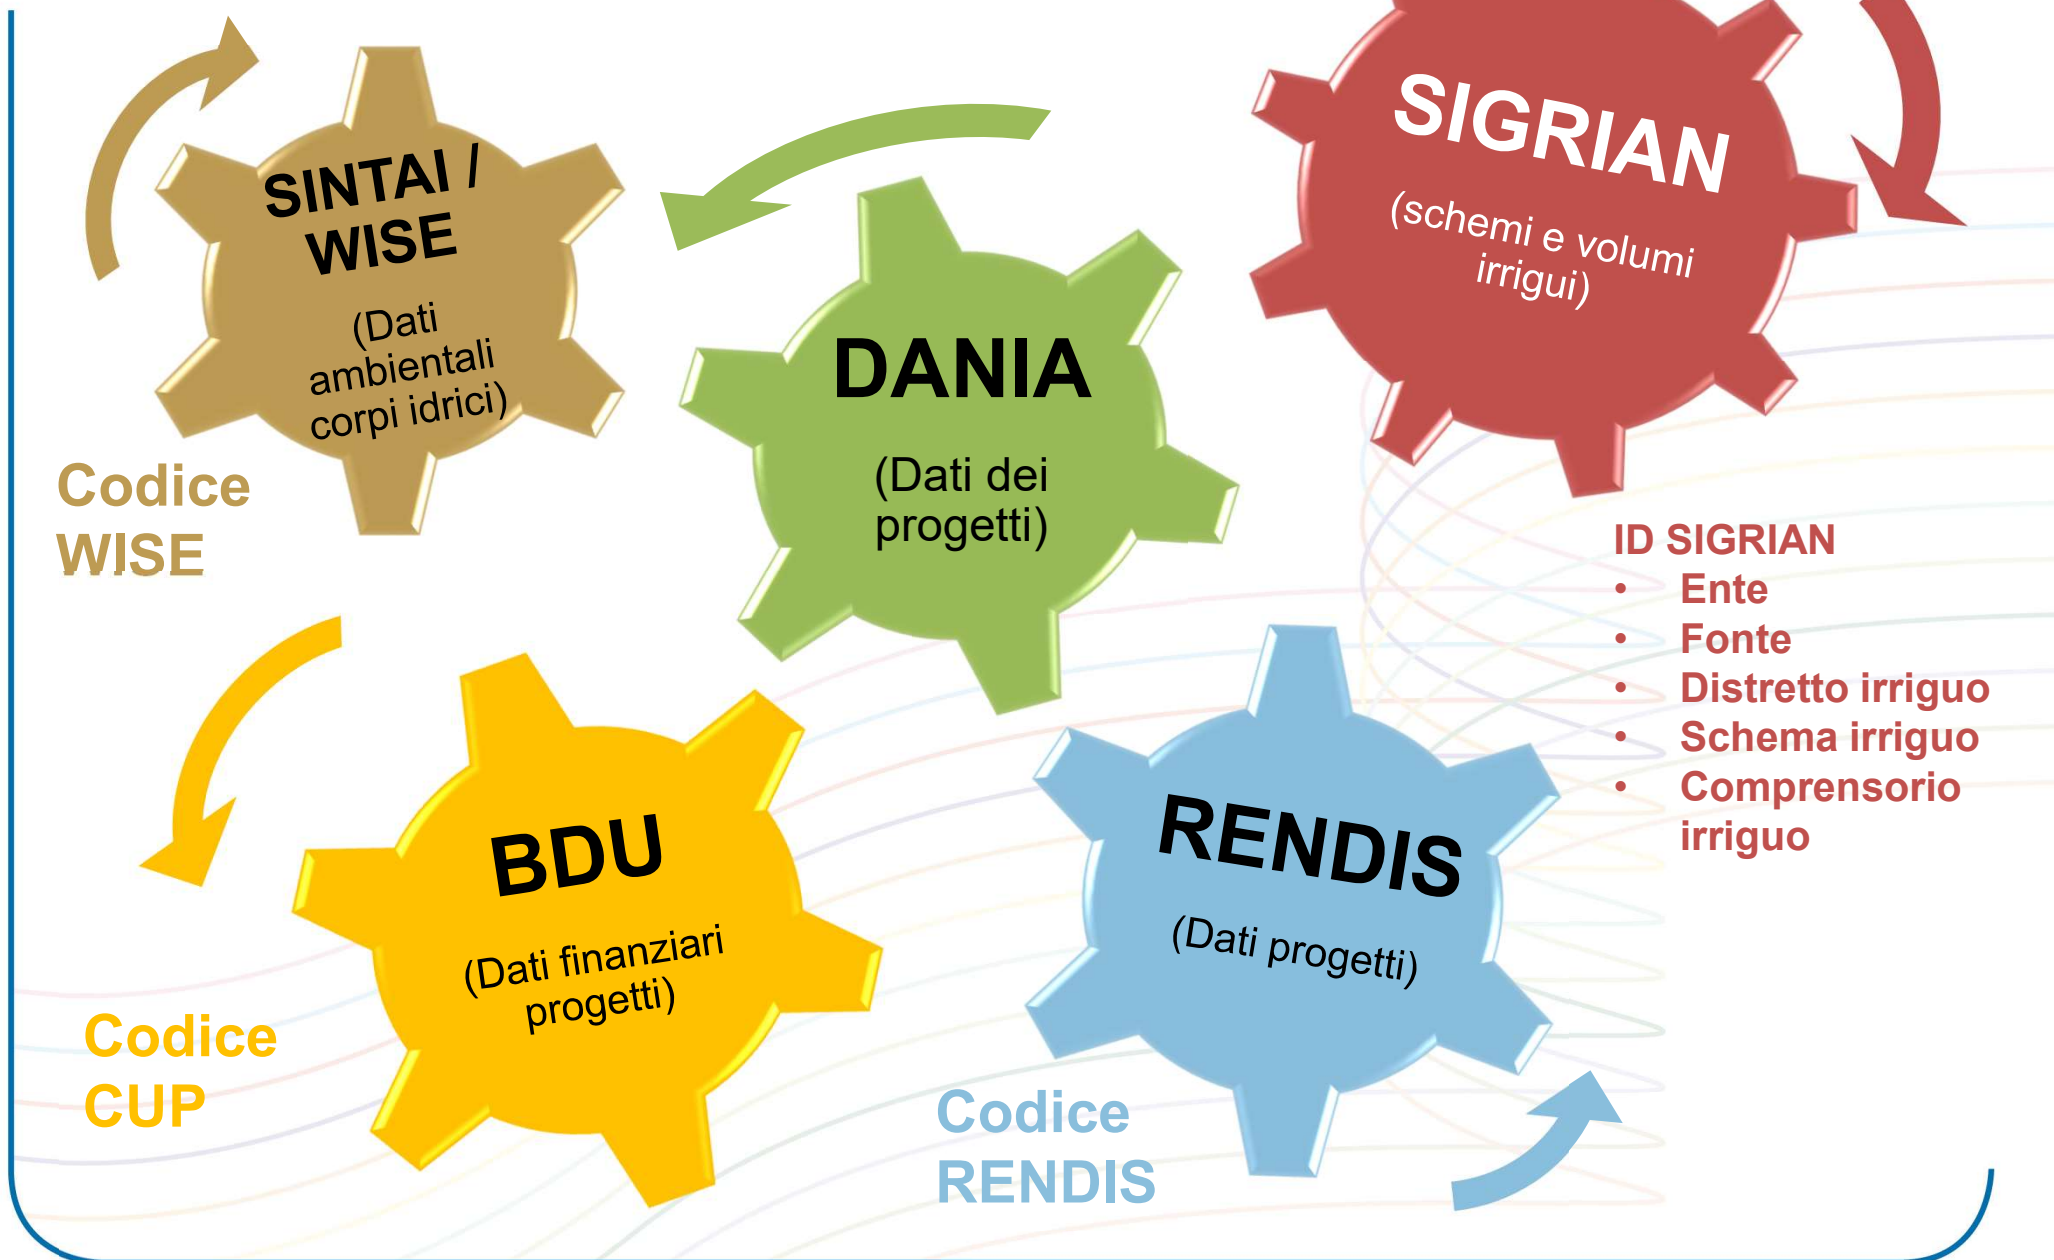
SINTAI / WISE
(Dati ambientali corpi idrici)

Codice WISE

DANIA
(Dati dei progetti)

SIGRIAN
(schemi e volumi irrigui)

ID SIGRIAN
- Ente
- Fonte
- Distretto irriguo
- Schema irriguo
- Comprensorio irriguo

BDU
(Dati finanziari progetti)

Codice CUP

RENDIS
(Dati progetti)

Codice RENDIS